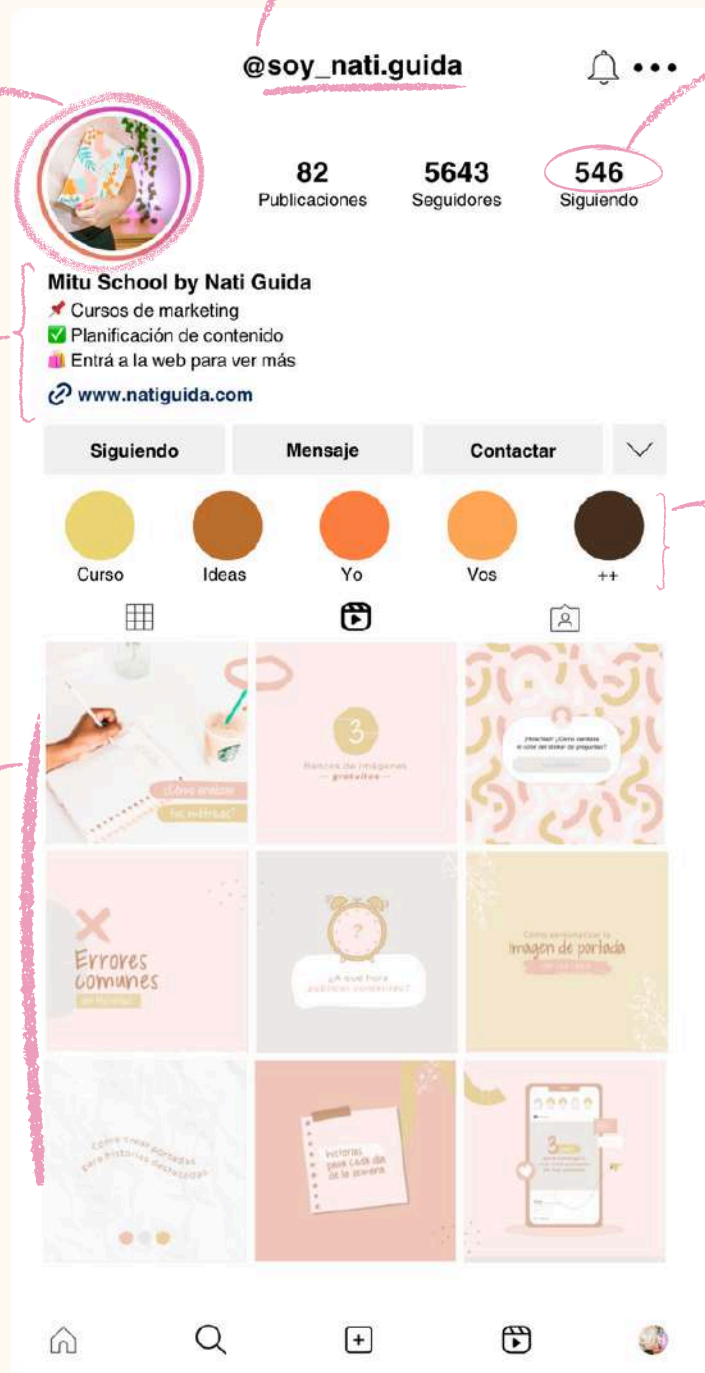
@soy_nati.guida

82
Publicaciones

5643
Seguidores

546
Siguiendo

Mitu School by Nati Guida
📌 Cursos de marketing
✅ Planificación de contenido
🛍️ Entrá a la web para ver más
www.natiguida.com

Siguiendo
Mensaje
Contactar

Curso
Ideas
Yo
Vos
++

¿Cómo analizar tus métricas?

3
Bancos de imágenes gratuitos

¿Hacemos ¿Cómo cambiar el color del sticker de preguntas?

Errores comunes

¿A qué hora publicar contenido?

Cómo personalizar la imagen de portada

Cómo crear portadas para historias destacadas

Historias para cada día de la semana

3